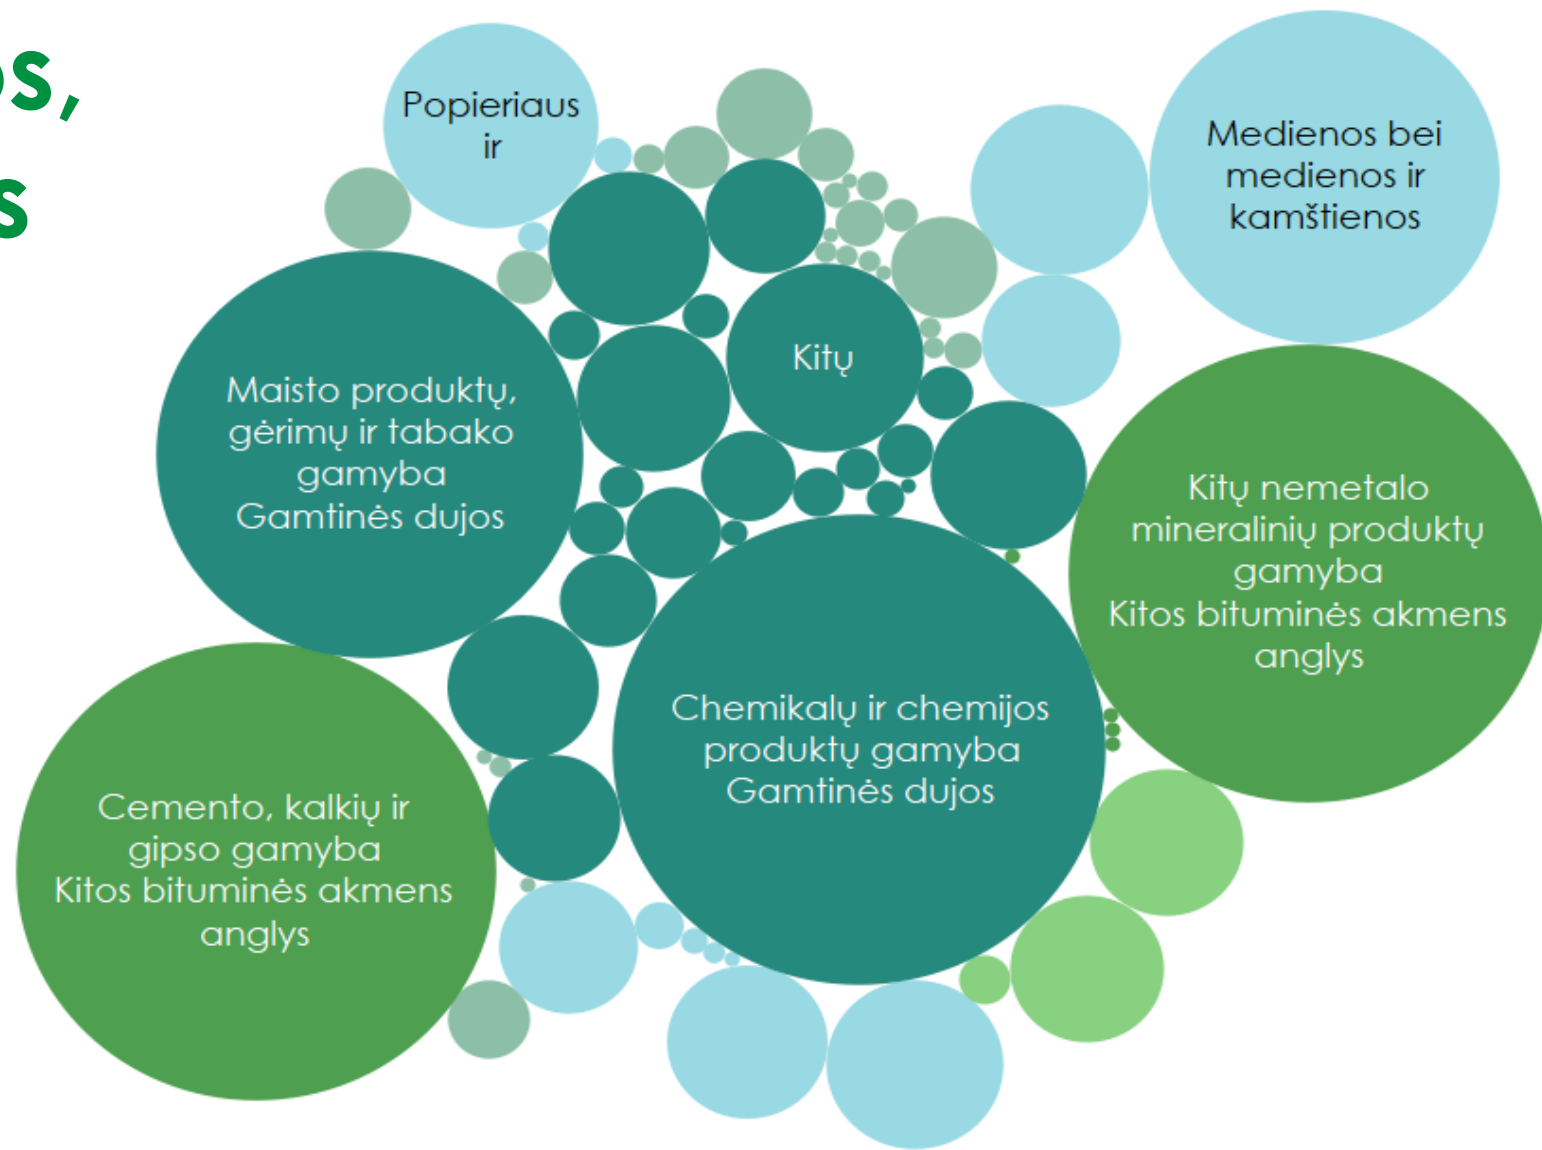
os,
s

Popieriaus ir

Medienos bei medienos ir kamštienos

Kitų

Maisto produktų, gėrimų ir tabako gamyba
Gamtinės dujos

Kitų nemetalo mineralinių produktų gamyba
Kitos bituminės akmens anglys

Chemikalų ir chemijos produktų gamyba
Gamtinės dujos

Cemento, kalkių ir gipso gamyba
Kitos bituminės akmens anglys